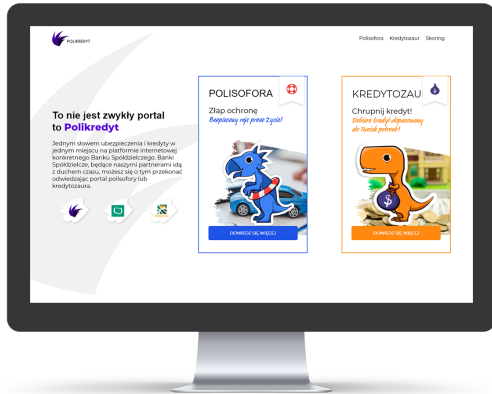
POLIKREDYT

Polisofora Kredytozaur Skoring

To nie jest zwykły portal to Polikredyt

Jednym słowem ubezpieczenia i kredyty w jednym miejscu na platformie internetowej konkretnego Banku Spółdzielczego. Banki Spółdzielcze, będące naszymi partnerami idą z duchem czasu, możesz się o tym przekonać odwiedzając portal polisofory lub kredytozaura.

POLISOFORA

Złap ochronę
Bezpieczny myk przez życie!

DOWIEDZ SIĘ WIĘCEJ

KREDYTOZAU

Chrupnij kredyt!
Dobierz kredyt dopasowany do Twoich potrzeb!

DOWIEDZ SIĘ WIĘCEJ